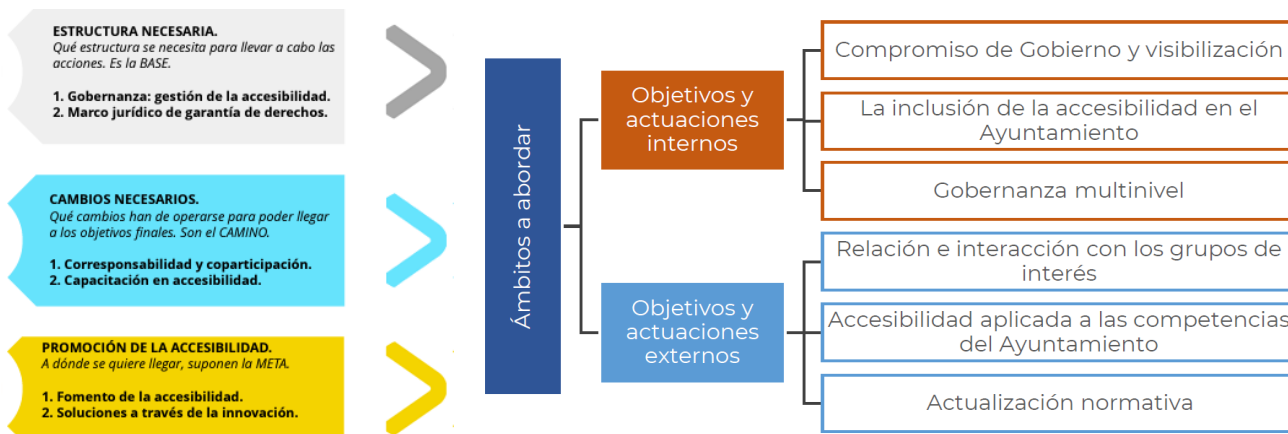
ESTRUCTURA NECESARIA.
Qué estructura se necesita para llevar a cabo las acciones. Es la BASE.

1. Gobernanza: gestión de la accesibilidad.
2. Marco jurídico de garantía de derechos.

CAMBIOS NECESARIOS.
Qué cambios han de operarse para poder llegar a los objetivos finales. Son el CAMINO.

1. Corresponsabilidad y coparticipación.
2. Capacitación en accesibilidad.

PROMOCIÓN DE LA ACCESIBILIDAD.
A dónde se quiere llegar, suponen la META.

1. Fomento de la accesibilidad.
2. Soluciones a través de la innovación.

Ámbitos a abordar

Objetivos y actuaciones internos

Compromiso de Gobierno y visibilización

La inclusión de la accesibilidad en el Ayuntamiento

Gobernanza multinivel

Objetivos y actuaciones externos

Relación e interacción con los grupos de interés

Accesibilidad aplicada a las competencias del Ayuntamiento

Actualización normativa